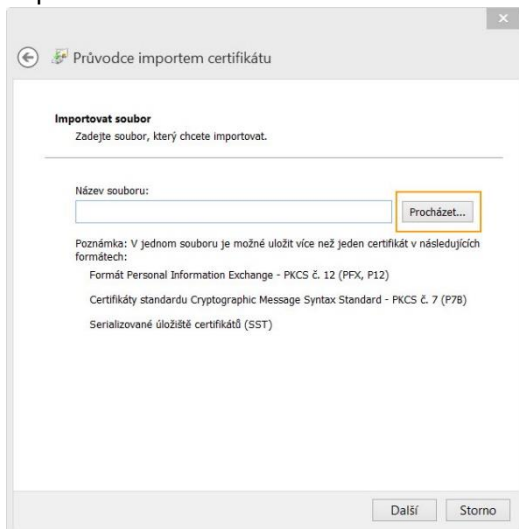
Průvodce importem certifikátu

Importovat soubor
Zadejte soubor, který chcete importovat.

Název souboru:

Procházet...

Poznámka: V jednom souboru je možné uložit více než jeden certifikát v následujících formátech:

Formát Personal Information Exchange - PKCS č. 12 (PFX, P12)

Certifikáty standardu Cryptographic Message Syntax Standard - PKCS č. 7 (P7B)

Serializované úložiště certifikátů (SST)

Další Storno